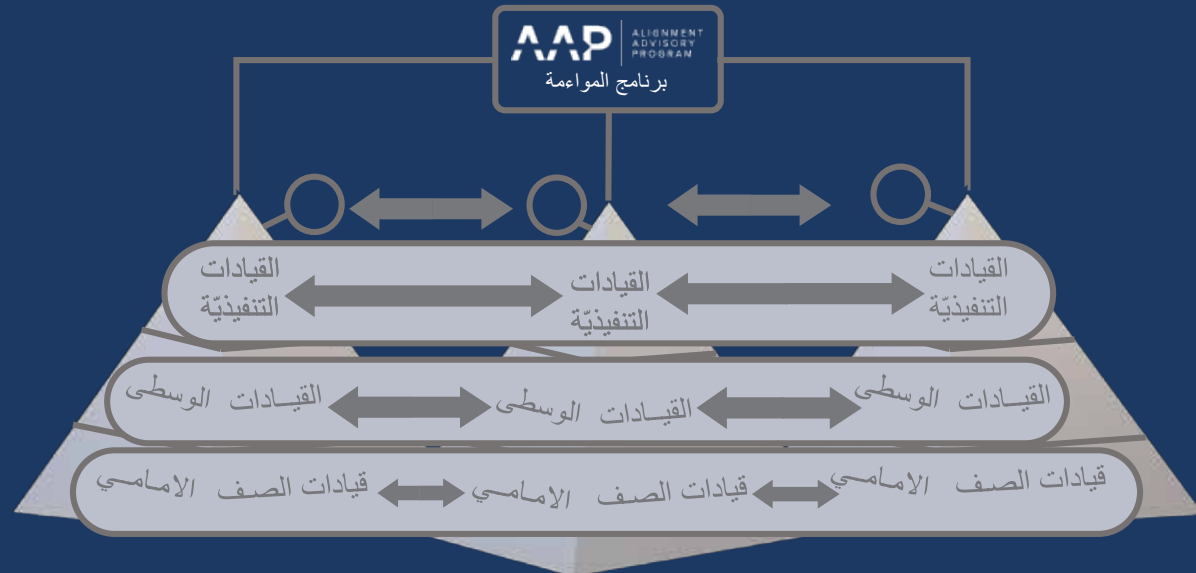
AAP ALIGNMENT ADVISORY PROGRAM
برنامج المواءمة

القيادات التنفيذيّة
القيادات التنفيذيّة
القيادات التنفيذيّة

القيــادات الوسطى
القيــادات الوسطى
القيــادات الوسطى

قيادات الصـف الامـامـي
قيادات الصـف الامـامـي
قيادات الصـف الامـامـي